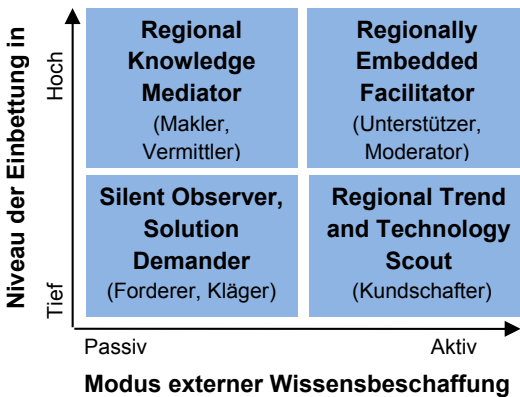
Niveau der Einbettung in

Hoch

Tief

Regional Knowledge Mediator
(Makler, Vermittler)

Regionally Embedded Facilitator
(Unterstützer, Moderator)

Silent Observer, Solution Demander
(Forderer, Kläger)

Regional Trend and Technology Scout
(Kundschafter)

Passiv

Aktiv

Modus externer Wissensbeschaffung